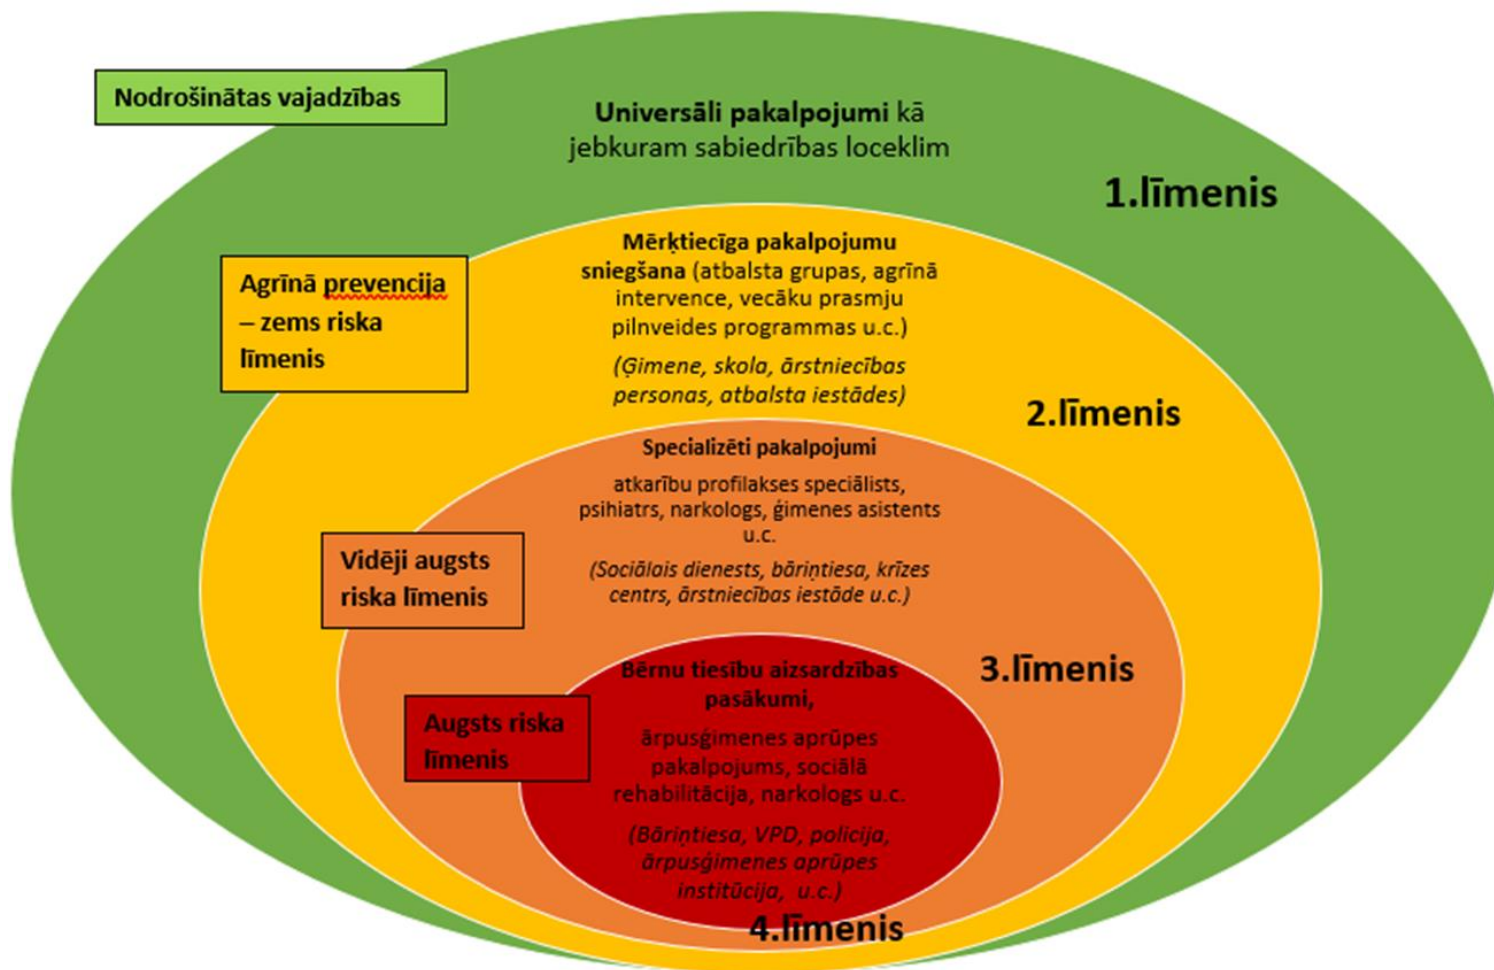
Nodrošinātas vajadzības

**Universāli pakalpojumi** kā jebkuram sabiedrības loceklim

1.līmenis

Agrīnā prevencija – zems riska līmenis

**Mērķtiecīga pakalpojumu sniegšana** (atbalsta grupas, agrīnā intervence, vecāku prasmju pilnveides programmas u.c.)

*(Ģimene, skola, ārstniecības personas, atbalsta iestādes)*

2.līmenis

**Specializēti pakalpojumi**

atkarību profilakses speciālists, psihiatrs, narkologs, ģimenes asistents u.c.

*(Sociālais dienests, bāriņtiesa, krīzes centrs, ārstniecības iestāde u.c.)*

Vidēji augsts riska līmenis

3.līmenis

Augsts riska līmenis

**Bērnu tiesību aizsardzības pasākumi,**

ārpusģimenes aprūpes pakalpojums, sociālā rehabilitācija, narkologs u.c.

*(Bāriņtiesa, VPD, policija, ārpusģimenes aprūpes institūcija, u.c.)*

4.līmenis